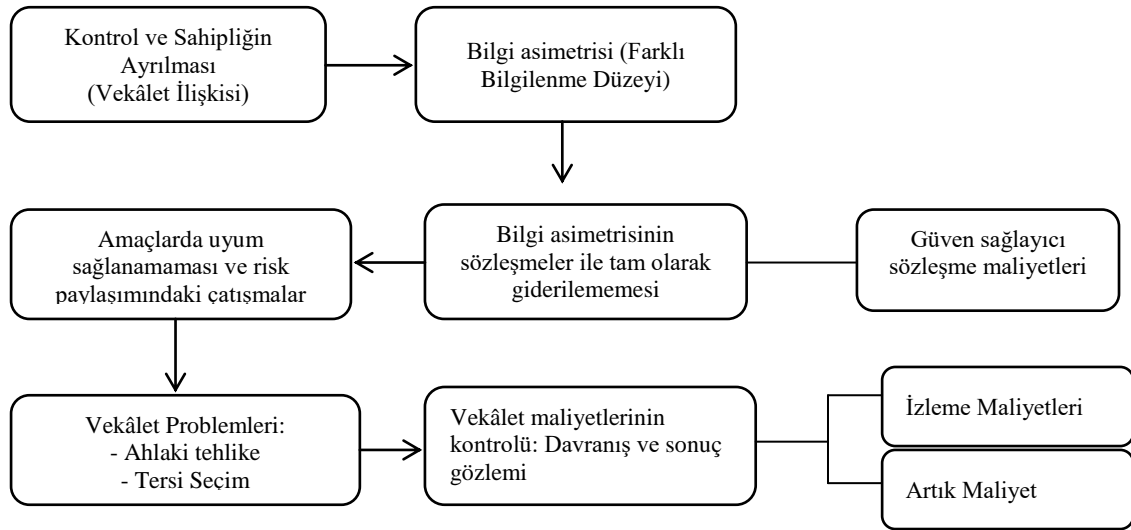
Kontrol ve Sahipliğin Ayrılması (Vekâlet İlişkisi)

Bilgi asimetrisi (Farklı Bilgilenme Düzeyi)

Amaçlarda uyum sağlanamaması ve risk paylaşımındaki çatışmalar

Bilgi asimetrisinin sözleşmeler ile tam olarak giderilememesi

Güven sağlayıcı sözleşme maliyetleri

Vekâlet Problemleri:
- Ahlaki tehlike
- Tersi Seçim

Vekâlet maliyetlerinin kontrolü: Davranış ve sonuç gözlemi

İzleme Maliyetleri

Artık Maliyet